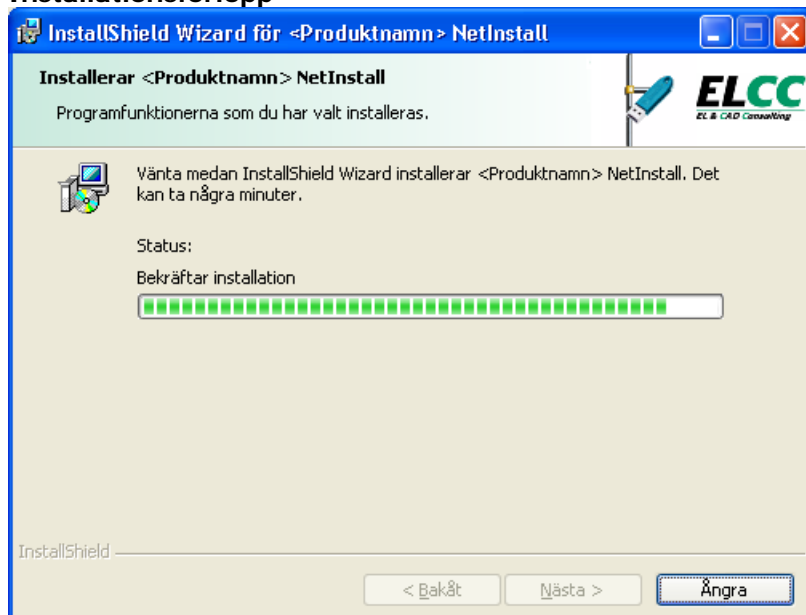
Installationsförlopp

InstallShield Wizard för <Produktnamn> NetInstall

Installerar <Produktnamn> NetInstall

Programfunktionerna som du har valt installeras.

ELCC
EL & CAD Consulting

Vänta medan InstallShield Wizard installerar <Produktnamn> NetInstall. Det kan ta några minuter.

Status:

Bekräftar installation

InstallShield

< Bakåt
Nästa >
Ångra